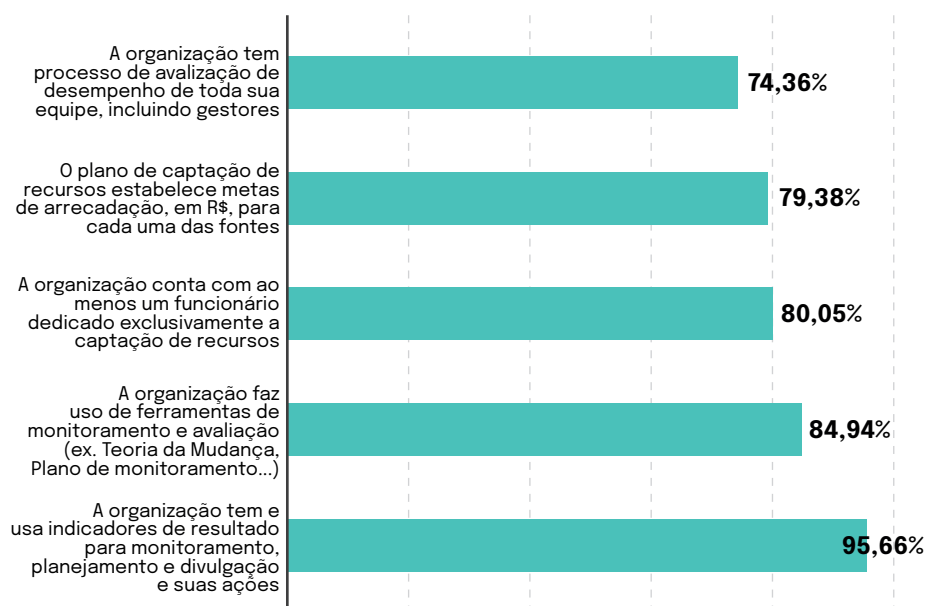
A organização tem processo de avalização de desempenho de toda sua equipe, incluindo gestores

74,36%

O plano de captação de recursos estabelece metas de arrecadação, em R$, para cada uma das fontes

79,38%

A organização conta com ao menos um funcionário dedicado exclusivamente a captação de recursos

80,05%

A organização faz uso de ferramentas de monitoramento e avaliação (ex. Teoria da Mudança, Plano de monitoramento...)

84,94%

A organização tem e usa indicadores de resultado para monitoramento, planejamento e divulgação e suas ações

95,66%